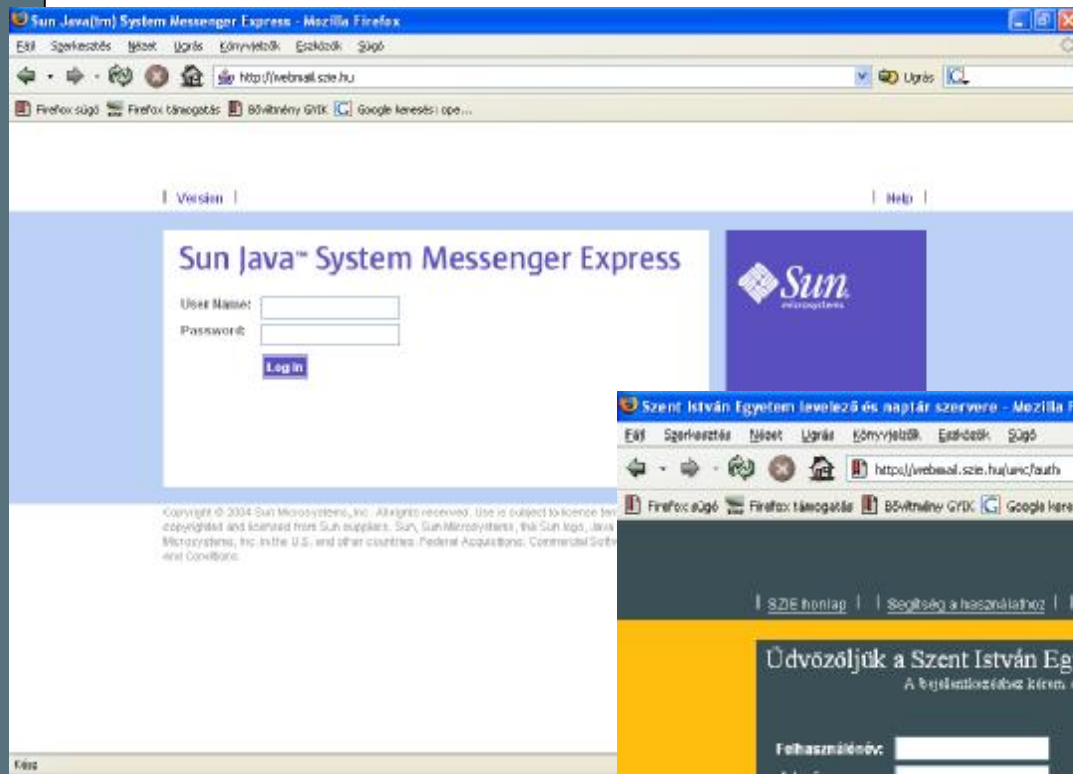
Sun Java(tm) System Messenger Express - Mozilla Firefox

Fájl Szerkesztés Nézet Ugrás Könyvjelzők Eszközök Súgó

http://webmail.szie.hu

Ugrás

Firefox súgó Firefox támogatás Bővítmény GYIK Google keresés: ope...

| Version |

| Help |

Sun Java™ System Messenger Express

User Name:

Password:

Log In

Sun microsystems

Copyright © 2004 Sun Microsystems, Inc. All rights reserved. Use is subject to license ter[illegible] copyrighted and licensed from Sun suppliers. Sun, Sun Microsystems, the Sun logo, Java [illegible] Microsystems, Inc. in the U.S. and other countries. Federal Acquisitions: Commercial Softw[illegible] and Conditions.

Kész

Szent István Egyetem levelező és naptár szervere - Mozilla F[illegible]

Fájl Szerkesztés Nézet Ugrás Könyvjelzők Eszközök Súgó

https://webmail.szie.hu/uwc/auth

Firefox súgó Firefox támogatás Bővítmény GYIK Google kere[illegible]

| SZIE honlap | | Segítség a használathoz |

Üdvözöljük a Szent István Eg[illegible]

A bejelentkezéshez kérem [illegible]

Felhasználónév: